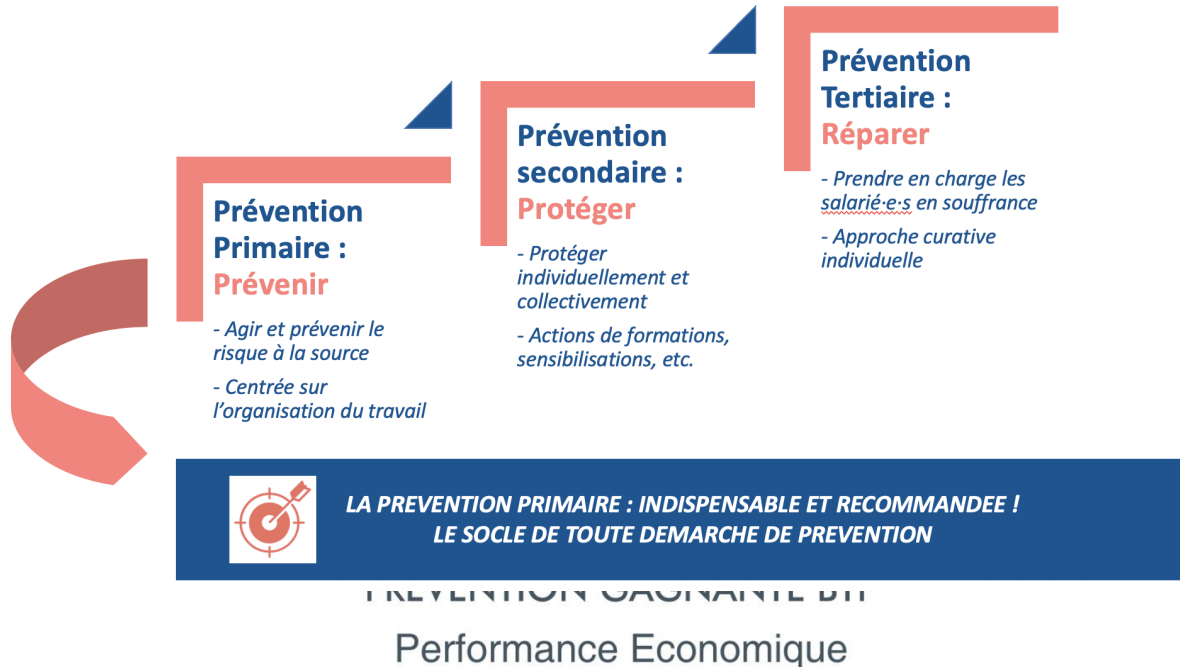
Prévention Primaire : Prévenir

- Agir et prévenir le risque à la source

- Centrée sur l'organisation du travail

Prévention secondaire : Protéger

- Protéger individuellement et collectivement

- Actions de formations, sensibilisations, etc.

Prévention Tertiaire : Réparer

- Prendre en charge les salarié·e·s en souffrance

- Approche curative individuelle

LA PREVENTION PRIMAIRE : INDISPENSABLE ET RECOMMANDEE !
LE SOCLE DE TOUTE DEMARCHE DE PREVENTION

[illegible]

Performance Economique